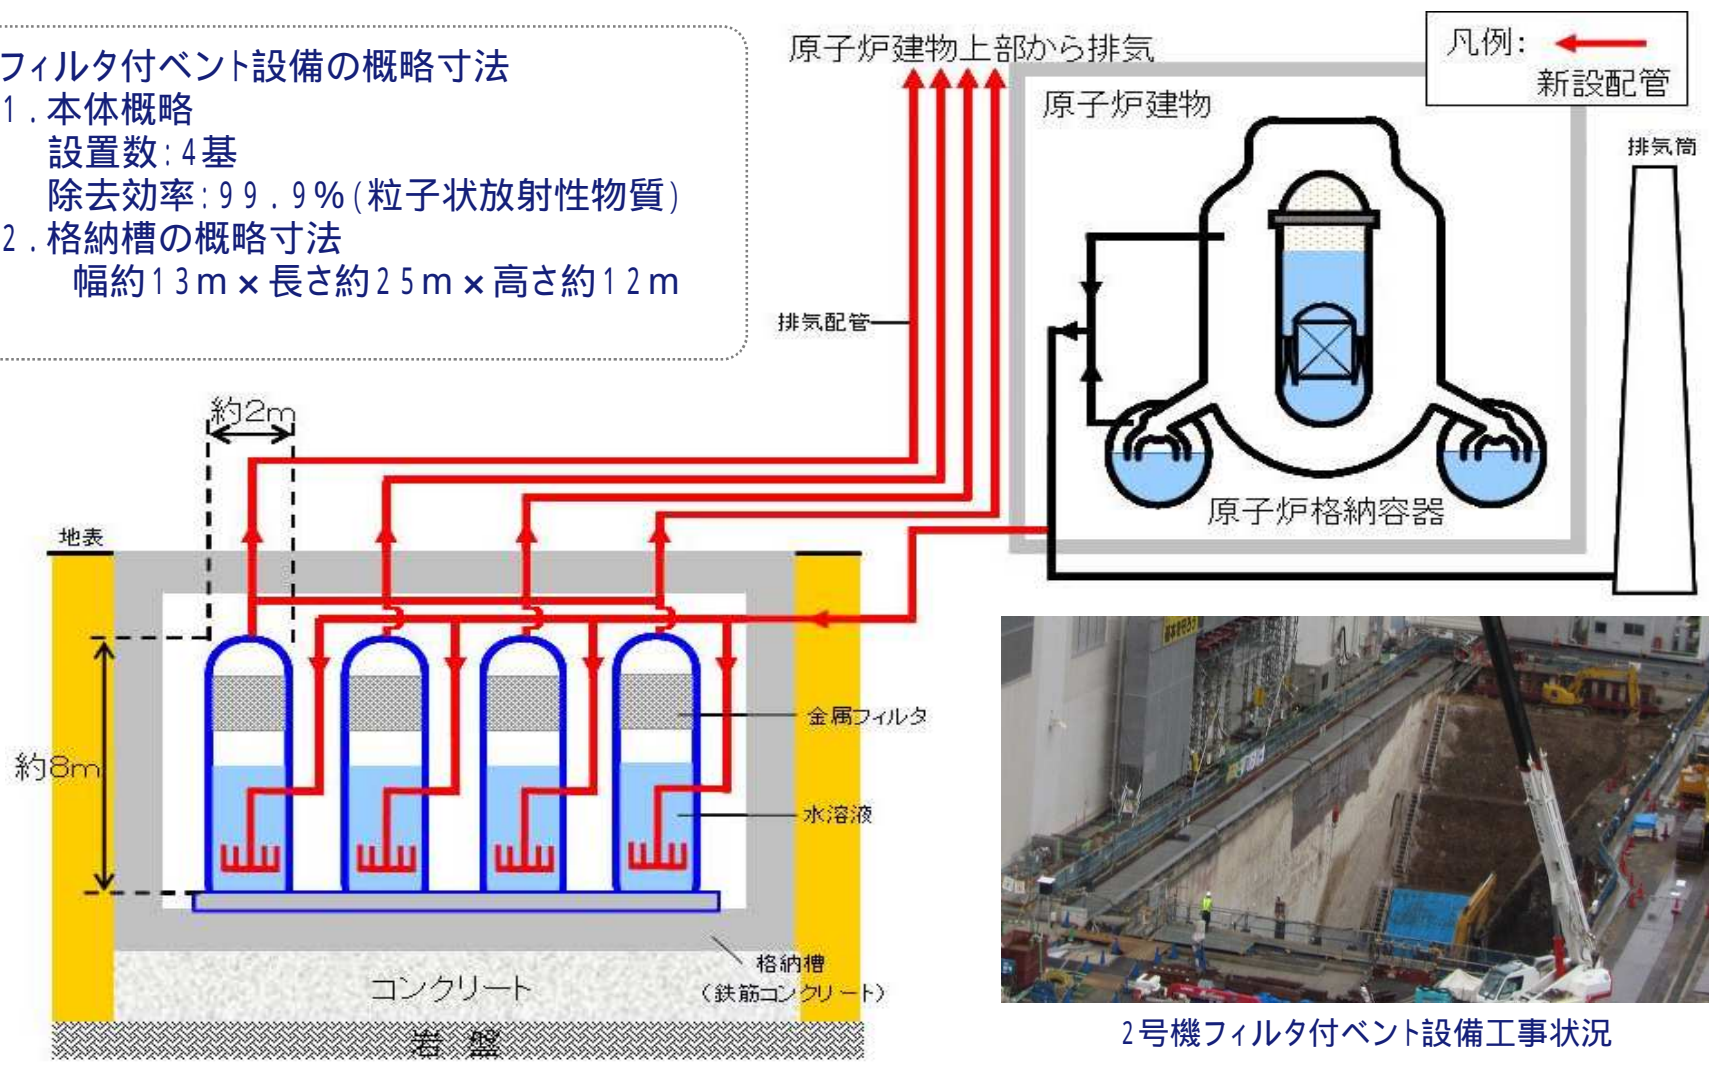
フィルタ付ベント設備の概略寸法
1．本体概略
設置数：4基
除去効率：99．9％（粒子状放射性物質）
2．格納槽の概略寸法
幅約13m×長さ約25m×高さ約12m

原子炉建物上部から排気

凡例：
新設配管

原子炉建物

排気筒

排気配管

原子炉格納容器

約2m

地表

約8m

金属フィルタ

水溶液

格納槽
（鉄筋コンクリート）

コンクリート

岩盤

2号機フィルタ付ベント設備工事状況